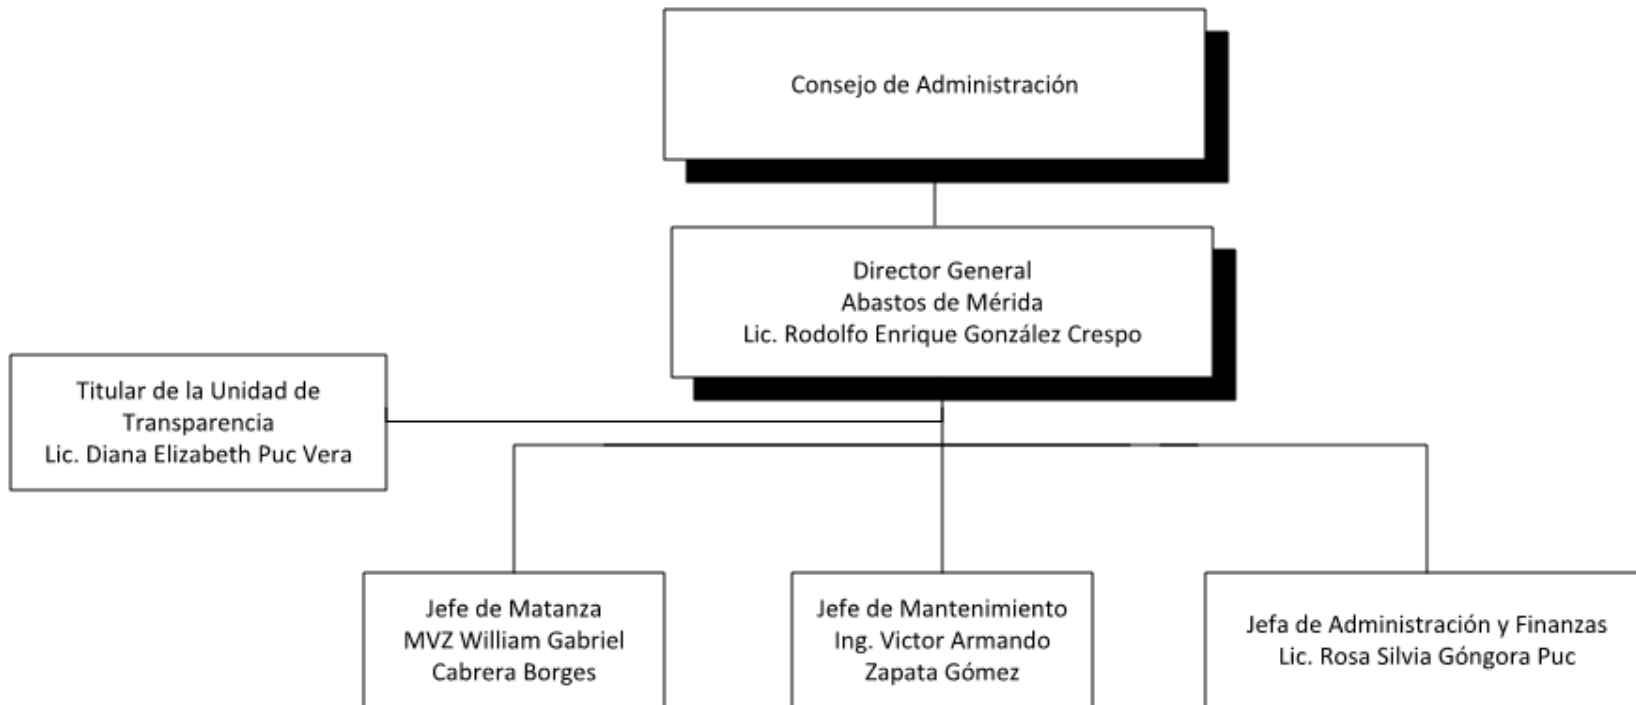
Consejo de Administración

Director General
Abastos de Mérida
Lic. Rodolfo Enrique González Crespo

Titular de la Unidad de Transparencia
Lic. Diana Elizabeth Puc Vera

Jefe de Matanza
MVZ William Gabriel Cabrera Borges

Jefe de Mantenimiento
Ing. Victor Armando Zapata Gómez

Jefa de Administración y Finanzas
Lic. Rosa Silvia Góngora Puc